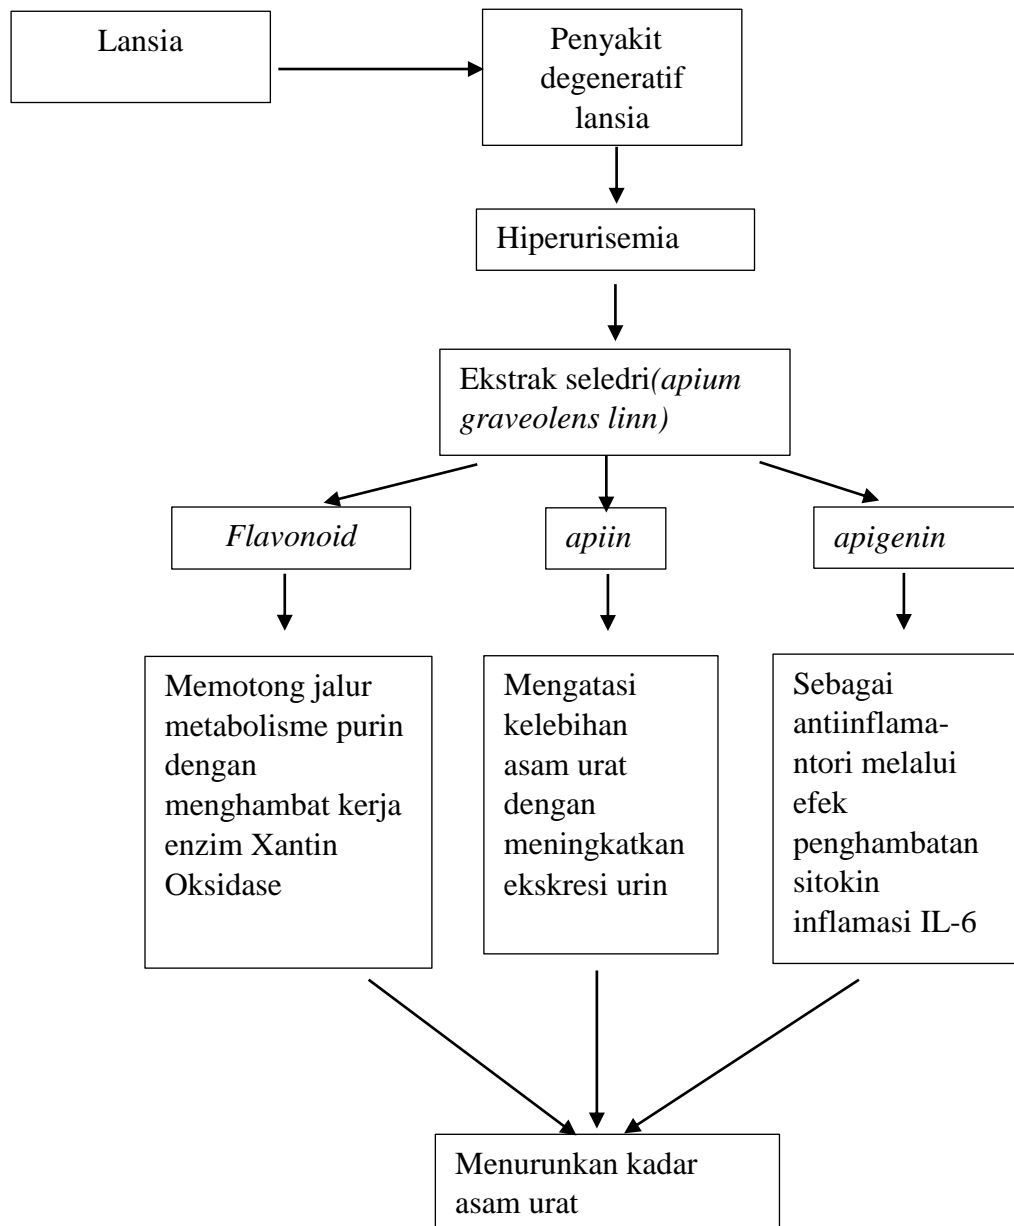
Lansia

Penyakit degeneratif lansia

Hiperurisemia

Ekstrak seledri*(apium graveolens linn)*

*Flavonoid*

*apiin*

*apigenin*

Memotong jalur metabolisme purin dengan menghambat kerja enzim Xantin Oksidase

Mengatasi kelebihan asam urat dengan meningkatkan ekskresi urin

Sebagai antiinflamantori melalui efek penghambatan sitokin inflamasi IL-6

Menurunkan kadar asam urat